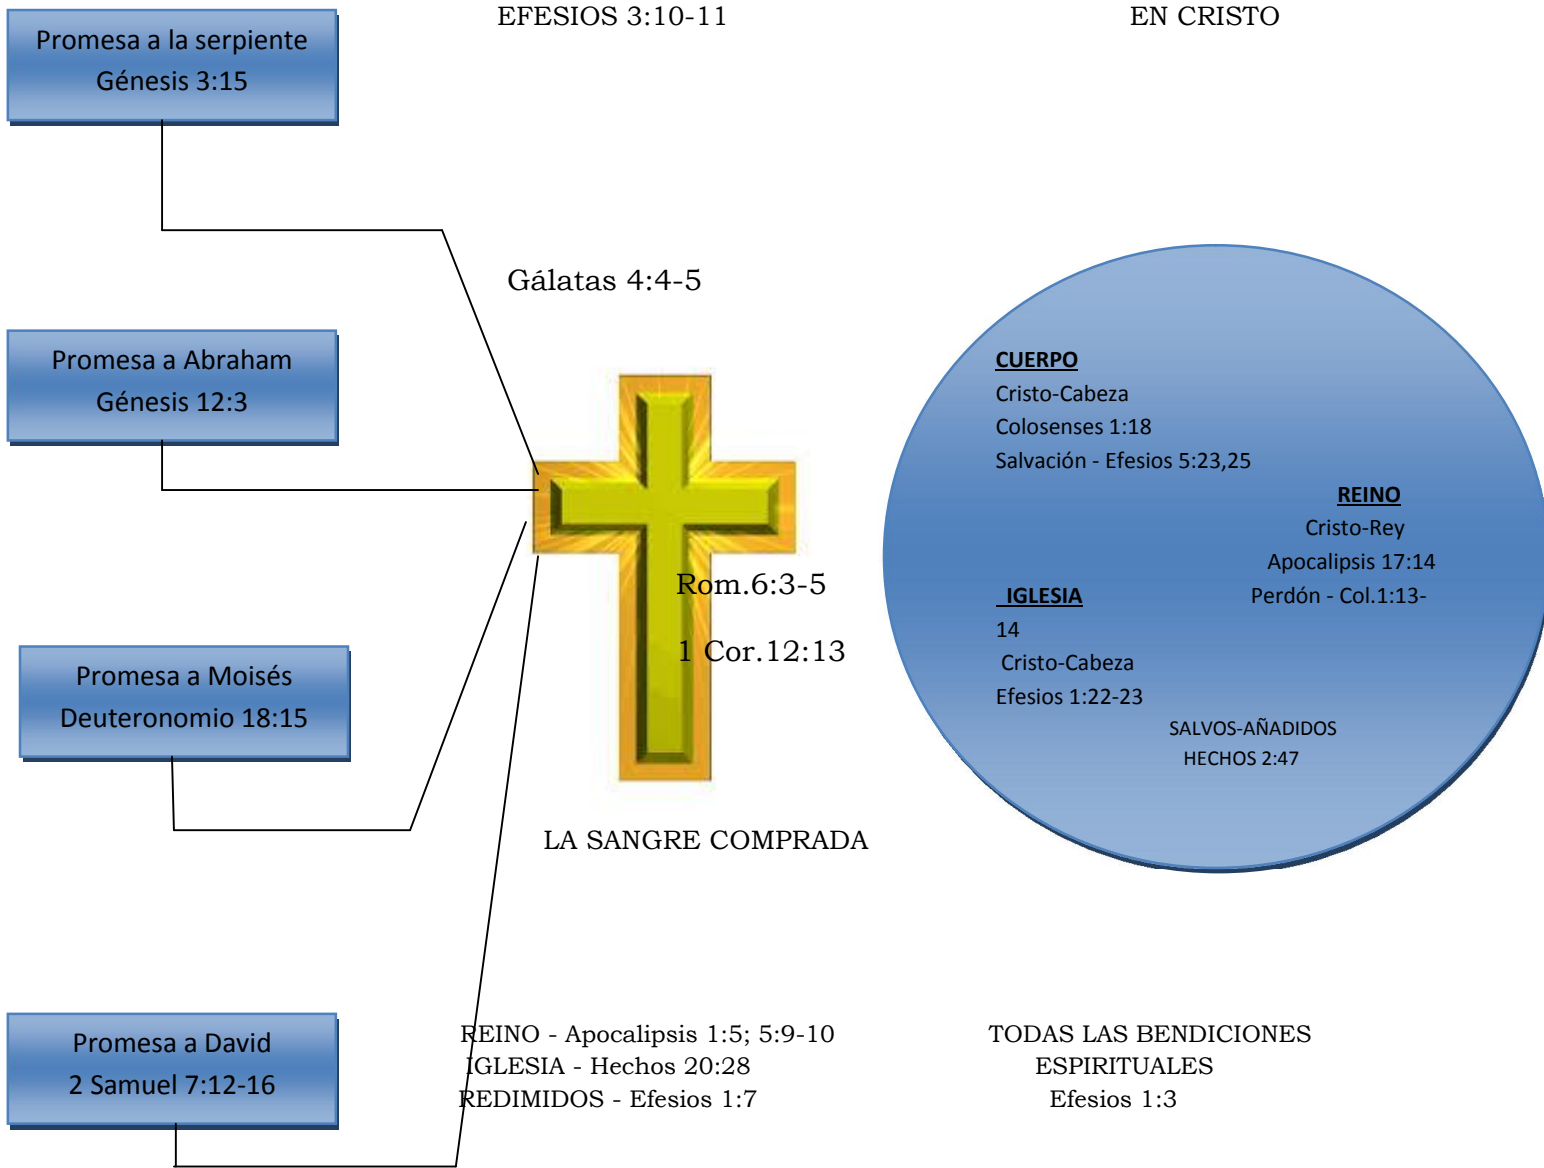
Promesa a la serpiente
Génesis 3:15

EFESIOS 3:10-11

EN CRISTO

Gálatas 4:4-5

Promesa a Abraham
Génesis 12:3

CUERPO
Cristo-Cabeza
Colosenses 1:18
Salvación - Efesios 5:23,25

REINO
Cristo-Rey
Apocalipsis 17:14
Perdón - Col.1:13-14

IGLESIA
Cristo-Cabeza
Efesios 1:22-23

SALVOS-AÑADIDOS
HECHOS 2:47

Rom.6:3-5

1 Cor.12:13

Promesa a Moisés
Deuteronomio 18:15

LA SANGRE COMPRADA

Promesa a David
2 Samuel 7:12-16

REINO - Apocalipsis 1:5; 5:9-10
IGLESIA - Hechos 20:28
REDIMIDOS - Efesios 1:7

TODAS LAS BENDICIONES
ESPIRITUALES
Efesios 1:3